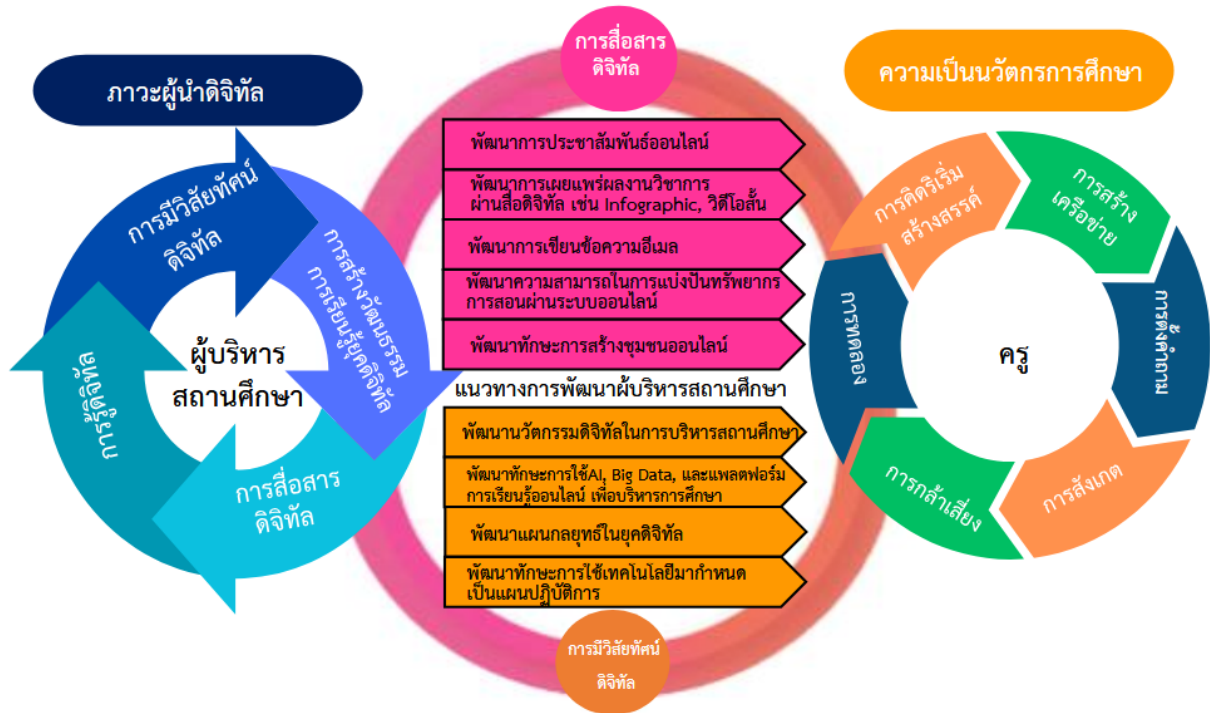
ภาวะผู้นำดิจิทัล

การมีวิสัยทัศน์ดิจิทัล

การสร้างวัฒนธรรมการเรียนรู้ยุคดิจิทัล

การรู้ดิจิทัล

ผู้บริหารสถานศึกษา

การสื่อสารดิจิทัล

การสื่อสารดิจิทัล

พัฒนาการประชาสัมพันธ์ออนไลน์

พัฒนาการเผยแพร่ผลงานวิชาการผ่านสื่อดิจิทัล เช่น Infographic, วิดีโอสั้น

พัฒนาการเขียนข้อความอีเมล

พัฒนาความสามารถในการแบ่งปันทรัพยากรการสอนผ่านระบบออนไลน์

พัฒนาทักษะการสร้างชุมชนออนไลน์

แนวทางการพัฒนาผู้บริหารสถานศึกษา

พัฒนานวัตกรรมดิจิทัลในการบริหารสถานศึกษา

พัฒนาทักษะการใช้AI, Big Data, และแพลตฟอร์มการเรียนรู้ออนไลน์ เพื่อบริหารการศึกษา

พัฒนาแผนกลยุทธ์ในยุคดิจิทัล

พัฒนาทักษะการใช้เทคโนโลยีมากำหนดเป็นแผนปฏิบัติการ

การมีวิสัยทัศน์ดิจิทัล

ความเป็นนวัตกรการศึกษา

การคิดริเริ่มสร้างสรรค์

การสร้างเครือข่าย

การตั้งคำถาม

ครู

การสังเกต

การกล้าเสี่ยง

การทดลอง